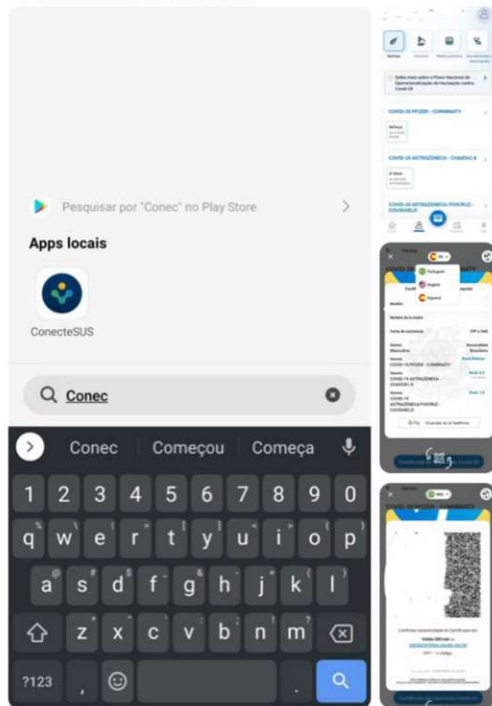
Pesquisar por "Conec" no Play Store

Apps locais

ConecteSUS

Conec

Conec Começou Começa

1 2 3 4 5 6 7 8 9 0

q w e r t y u i o p

a s d f g h j k l

z x c v b n m

?123 ,

Vacinas

Saiba mais sobre o Plano Nacional de Operacionalização da Vacinação contra Covid-19

COVID-19 PFIZER - COMIRNATY

COVID-19 ASTRAZENECA - CHADOX1

COVID-19 ASTRAZENECA-FIOCRUZ - COVISHIELD

Português
English
Español

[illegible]